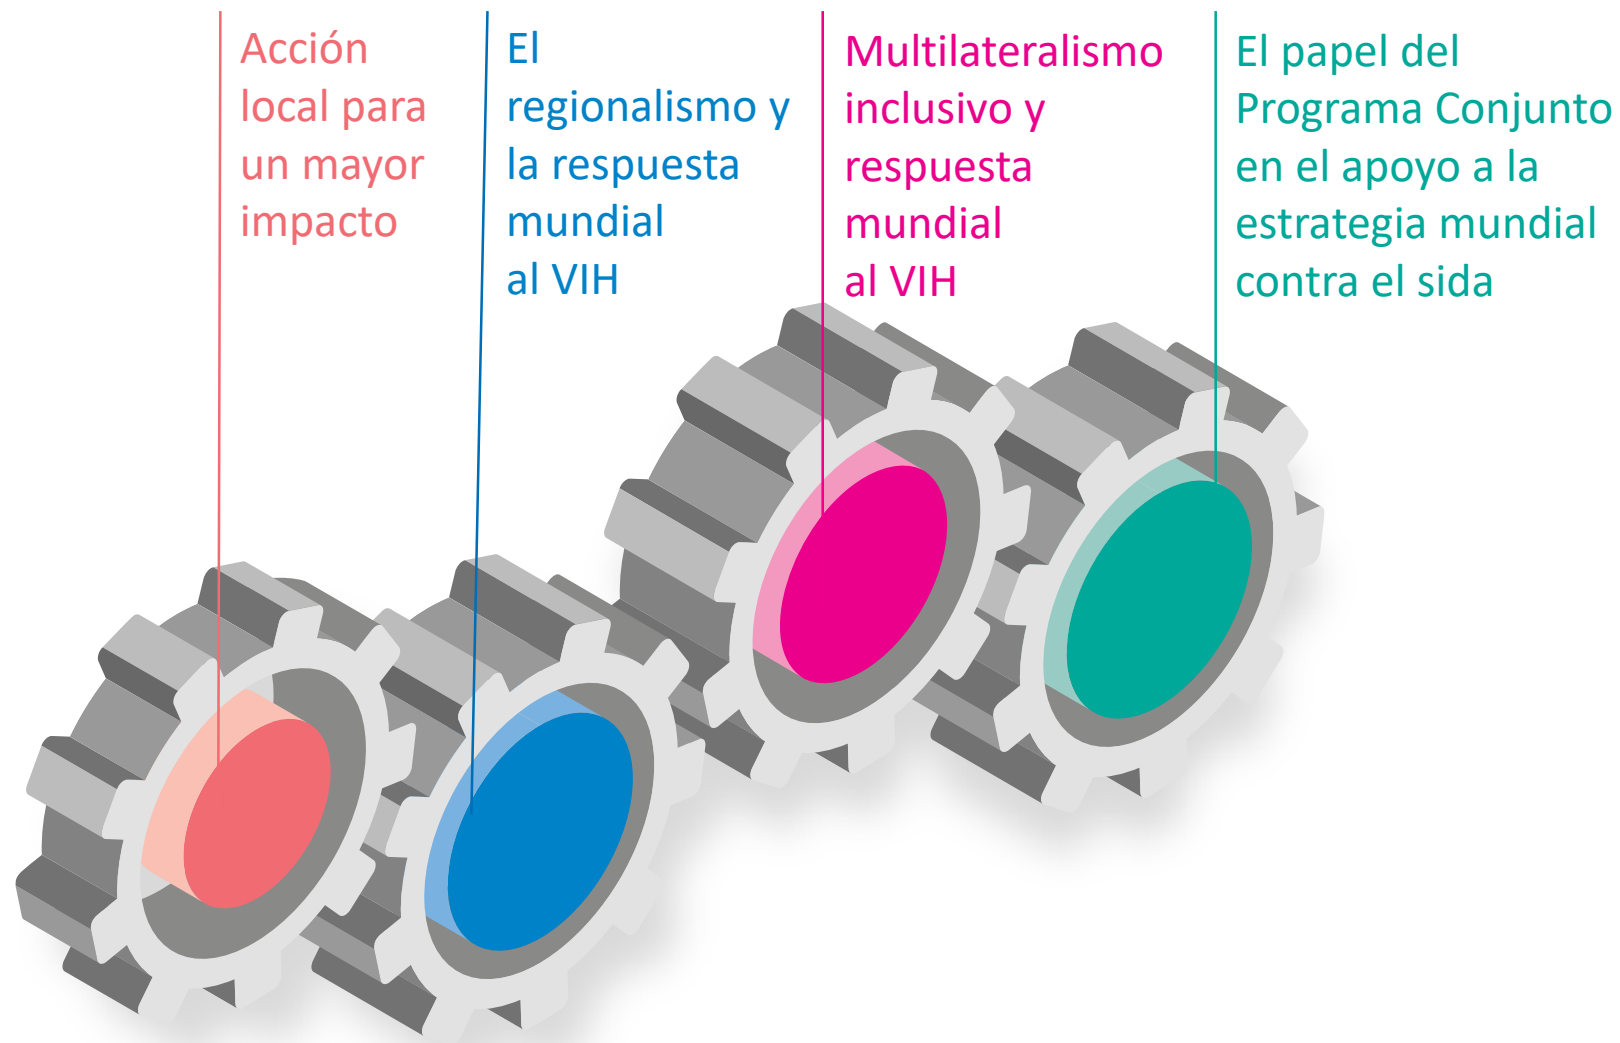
Acción local para un mayor impacto

El regionalismo y la respuesta mundial al VIH

Multilateralismo inclusivo y respuesta mundial al VIH

El papel del Programa Conjunto en el apoyo a la estrategia mundial contra el sida